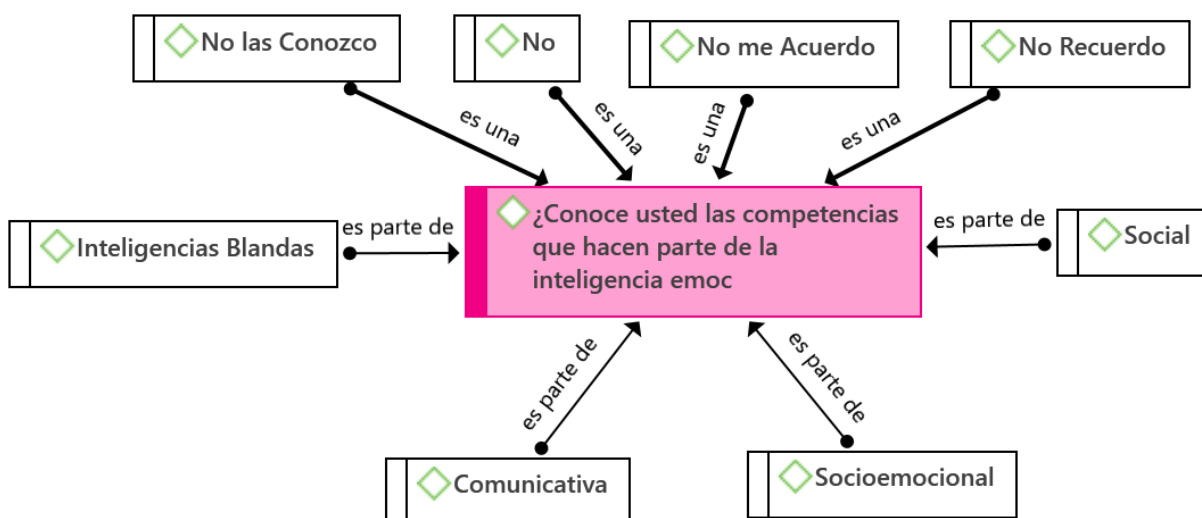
No las Conozco

No

No me Acuerdo

No Recuerdo

es una

es una

es una

es una

Inteligencias Blandas

es parte de

¿Conoce usted las competencias que hacen parte de la inteligencia emoc

es parte de

Social

es parte de

es parte de

Comunicativa

Socioemocional